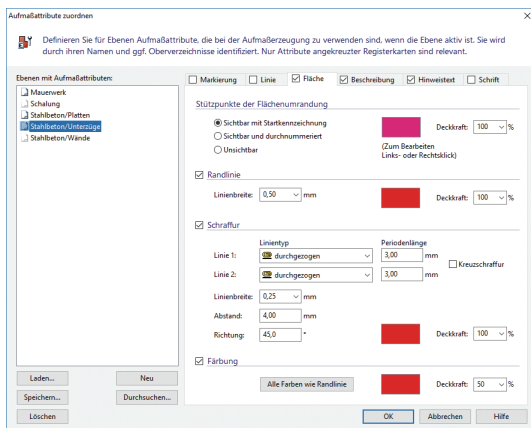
Aufmaßattribute zuordnen

×

Definieren Sie für Ebenen Aufmaßattribute, die bei der Aufmaßerzeugung zu verwenden sind, wenn die Ebene aktiv ist. Sie wird durch ihren Namen und ggf. Oberverzeichnisse identifiziert. Nur Attribute angekreuzter Registerkarten sind relevant.

Ebenen mit Aufmaßattributen:

Mauerwerk
Schalung
Stahlbeton/Platten
Stahlbeton/Unterzüge
Stahlbeton/Wände

Markierung | Linie | Fläche | Beschreibung | Hinweistext | Schrift

Stützpunkte der Flächenumrandung

Sichtbar mit Startkennzeichnung
Sichtbar und durchnummeriert
Unsichtbar

(Zum Bearbeiten Links- oder Rechtsklick)

Deckkraft: 100 %

Randlinie

Linienbreite: 0,50 mm

Deckkraft: 100 %

Schraffur

Linientyp

Periodenlänge

Linie 1: durchgezogen 3,00 mm

Linie 2: durchgezogen 3,00 mm

Kreuzschraffur

Linienbreite: 0,25 mm

Abstand: 4,00 mm

Richtung: 45,0 °

Deckkraft: 100 %

Färbung

Alle Farben wie Randlinie

Deckkraft: 50 %

Laden...
Neu
Speichern...
Durchsuchen...
Löschen

OK
Abbrechen
Hilfe